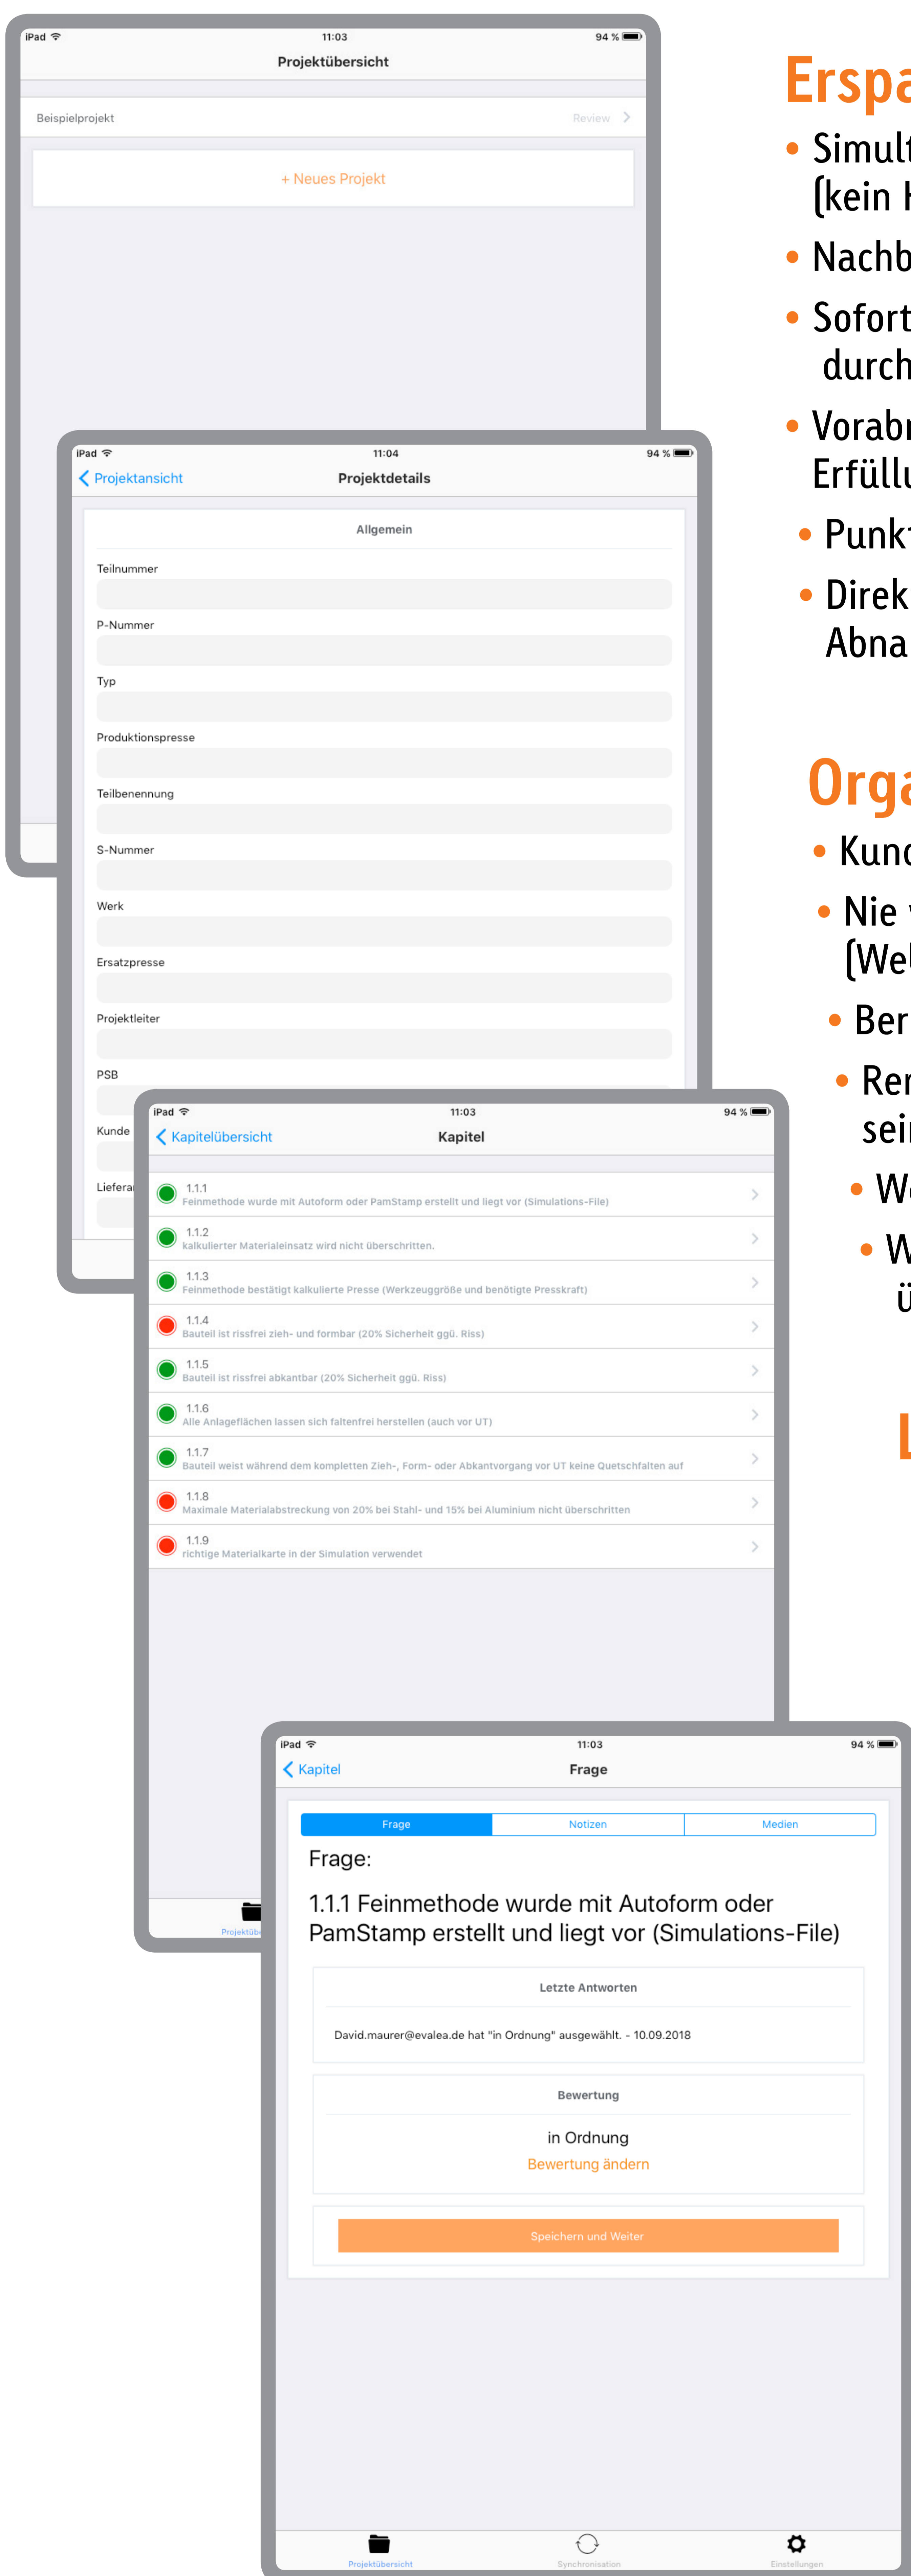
iPad 11:03 94 %
Projektübersicht
Beispielprojekt
Review
+ Neues Projekt

iPad 11:04 94 %
Projektansicht
Projektdetails
Allgemein
Teilnummer
P-Nummer
Typ
Produktionspresse
Teilbenennung
S-Nummer
Werk
Ersatzpresse
Projektleiter
PSB
Kunde
Liefera

iPad 11:03 94 %
Kapitelübersicht
Kapitel
1.1.1
Feinmethode wurde mit Autoform oder PamStamp erstellt und liegt vor (Simulations-File)
1.1.2
kalkulierter Materialeinsatz wird nicht überschritten.
1.1.3
Feinmethode bestätigt kalkulierte Presse (Werkzeuggröße und benötigte Presskraft)
1.1.4
Bauteil ist rissfrei zieh- und formbar (20% Sicherheit ggü. Riss)
1.1.5
Bauteil ist rissfrei abkantbar (20% Sicherheit ggü. Riss)
1.1.6
Alle Anlageflächen lassen sich faltenfrei herstellen (auch vor UT)
1.1.7
Bauteil weist während dem kompletten Zieh-, Form- oder Abkantvorgang vor UT keine Quetschfalten auf
1.1.8
Maximale Materialabstreckung von 20% bei Stahl- und 15% bei Aluminium nicht überschritten
1.1.9
richtige Materialkarte in der Simulation verwendet
Projektübe

iPad 11:03 94 %
Kapitel
Frage
Frage
Notizen
Medien
Frage:
1.1.1 Feinmethode wurde mit Autoform oder PamStamp erstellt und liegt vor (Simulations-File)
Letzte Antworten
David.maurer@evalea.de hat "in Ordnung" ausgewählt. - 10.09.2018
Bewertung
in Ordnung
Bewertung ändern
Speichern und Weiter
Projektübersicht
Synchronisation
Einstellungen

Erspa
• Simult (kein H
• Nachb
• Sofort durch
• Vorabr Erfüllu
• Punkt
• Direk Abna

Orga
• Kund
• Nie v (Wel
• Ber
• Rer sei
• W
• W ü

L